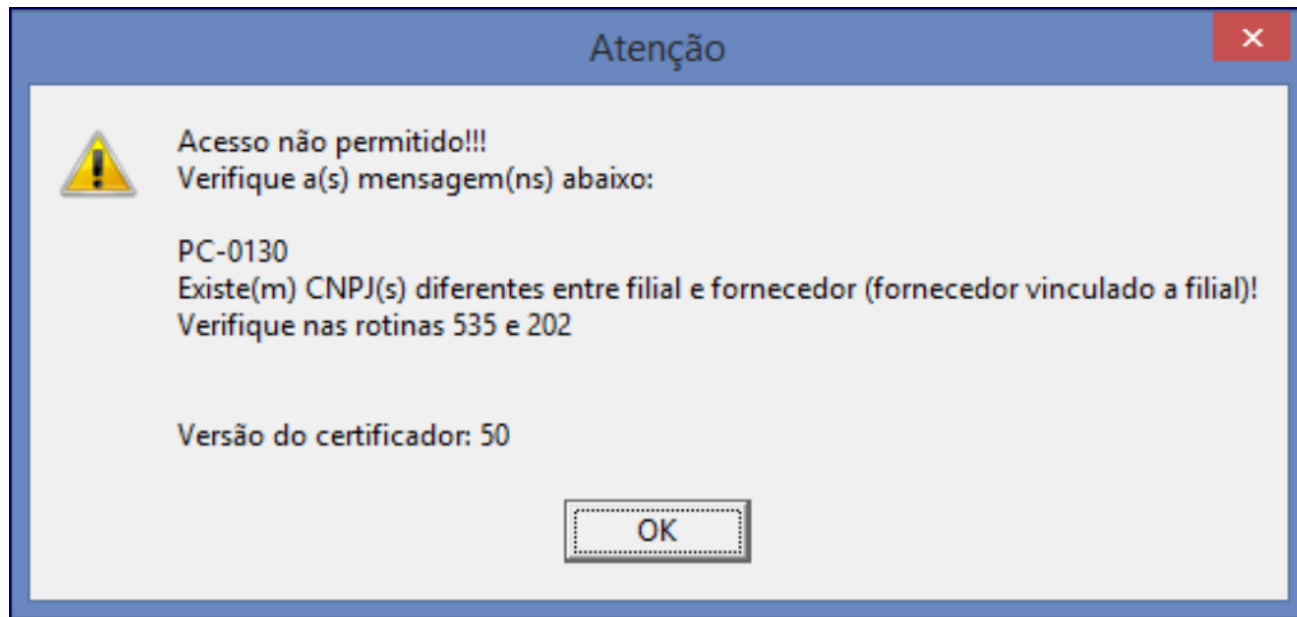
Atenção

Acesso não permitido!!!
Verifique a(s) mensagem(ns) abaixo:

PC-0130
Existe(m) CNPJ(s) diferentes entre filial e fornecedor (fornecedor vinculado a filial)!
Verifique nas rotinas 535 e 202

Versão do certificador: 50

OK